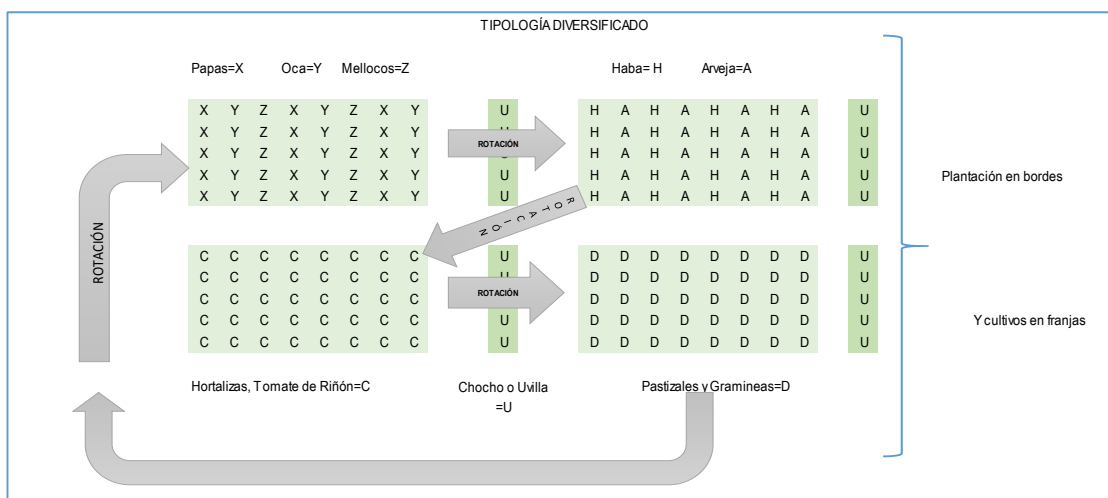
TIPOLOGÍA DIVERSIFICADO

Papas=X Oca=Y Mellocos=Z

Haba= H Arveja=A

| X | Y | Z | X | Y | Z | X | Y |
|---|---|---|---|---|---|---|---|
| X | Y | Z | X | Y | Z | X | Y |
| X | Y | Z | X | Y | Z | X | Y |
| X | Y | Z | X | Y | Z | X | Y |
| X | Y | Z | X | Y | Z | X | Y |

U U U U U

ROTACIÓN

| H | A | H | A | H | A | H | A |
|---|---|---|---|---|---|---|---|
| H | A | H | A | H | A | H | A |
| H | A | H | A | H | A | H | A |
| H | A | H | A | H | A | H | A |
| H | A | H | A | H | A | H | A |

U U U U U

Plantación en bordes

ROTACIÓN

ROTACIÓN

| C | C | C | C | C | C | C | C |
|---|---|---|---|---|---|---|---|
| C | C | C | C | C | C | C | C |
| C | C | C | C | C | C | C | C |
| C | C | C | C | C | C | C | C |
| C | C | C | C | C | C | C | C |

U U U U U

ROTACIÓN

| D | D | D | D | D | D | D | D |
|---|---|---|---|---|---|---|---|
| D | D | D | D | D | D | D | D |
| D | D | D | D | D | D | D | D |
| D | D | D | D | D | D | D | D |
| D | D | D | D | D | D | D | D |

U U U U U

Y cultivos en franjas

Hortalizas, Tomate de Riñón=C

Chocho o Uvilla =U

Pastizales y Gramineas=D